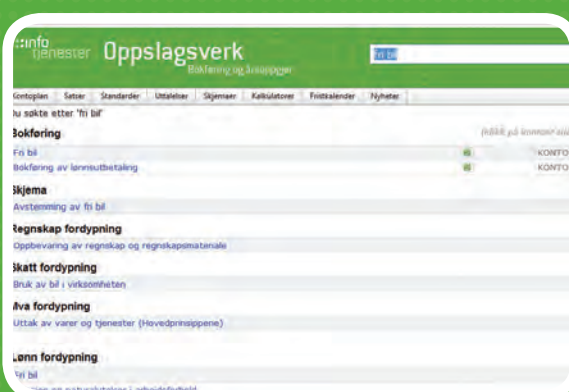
::info tjenester Oppslagsverk
Bokføring og årsoppgjør
fri bil

Kontoplan | Satser | Standarder | Uttalelser | Skjemaer | Kalkulatorer | Fristkalender | Nyheter

Du søkte etter 'fri bil'

Bokføring
(klikk på kontonr. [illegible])
Fri bil KONTO
Bokføring av lønnsutbetaling KONTO

Skjema
Avstemming av fri bil

Regnskap fordypning
Oppbevaring av regnskap og regnskapsmateriale

Skatt fordypning
Bruk av bil i virksomheten

Mva fordypning
Uttak av varer og tjenester (Hovedprinsippene)

Lønn fordypning
Fri bil
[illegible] av naturalytelser i arbeidsforhold